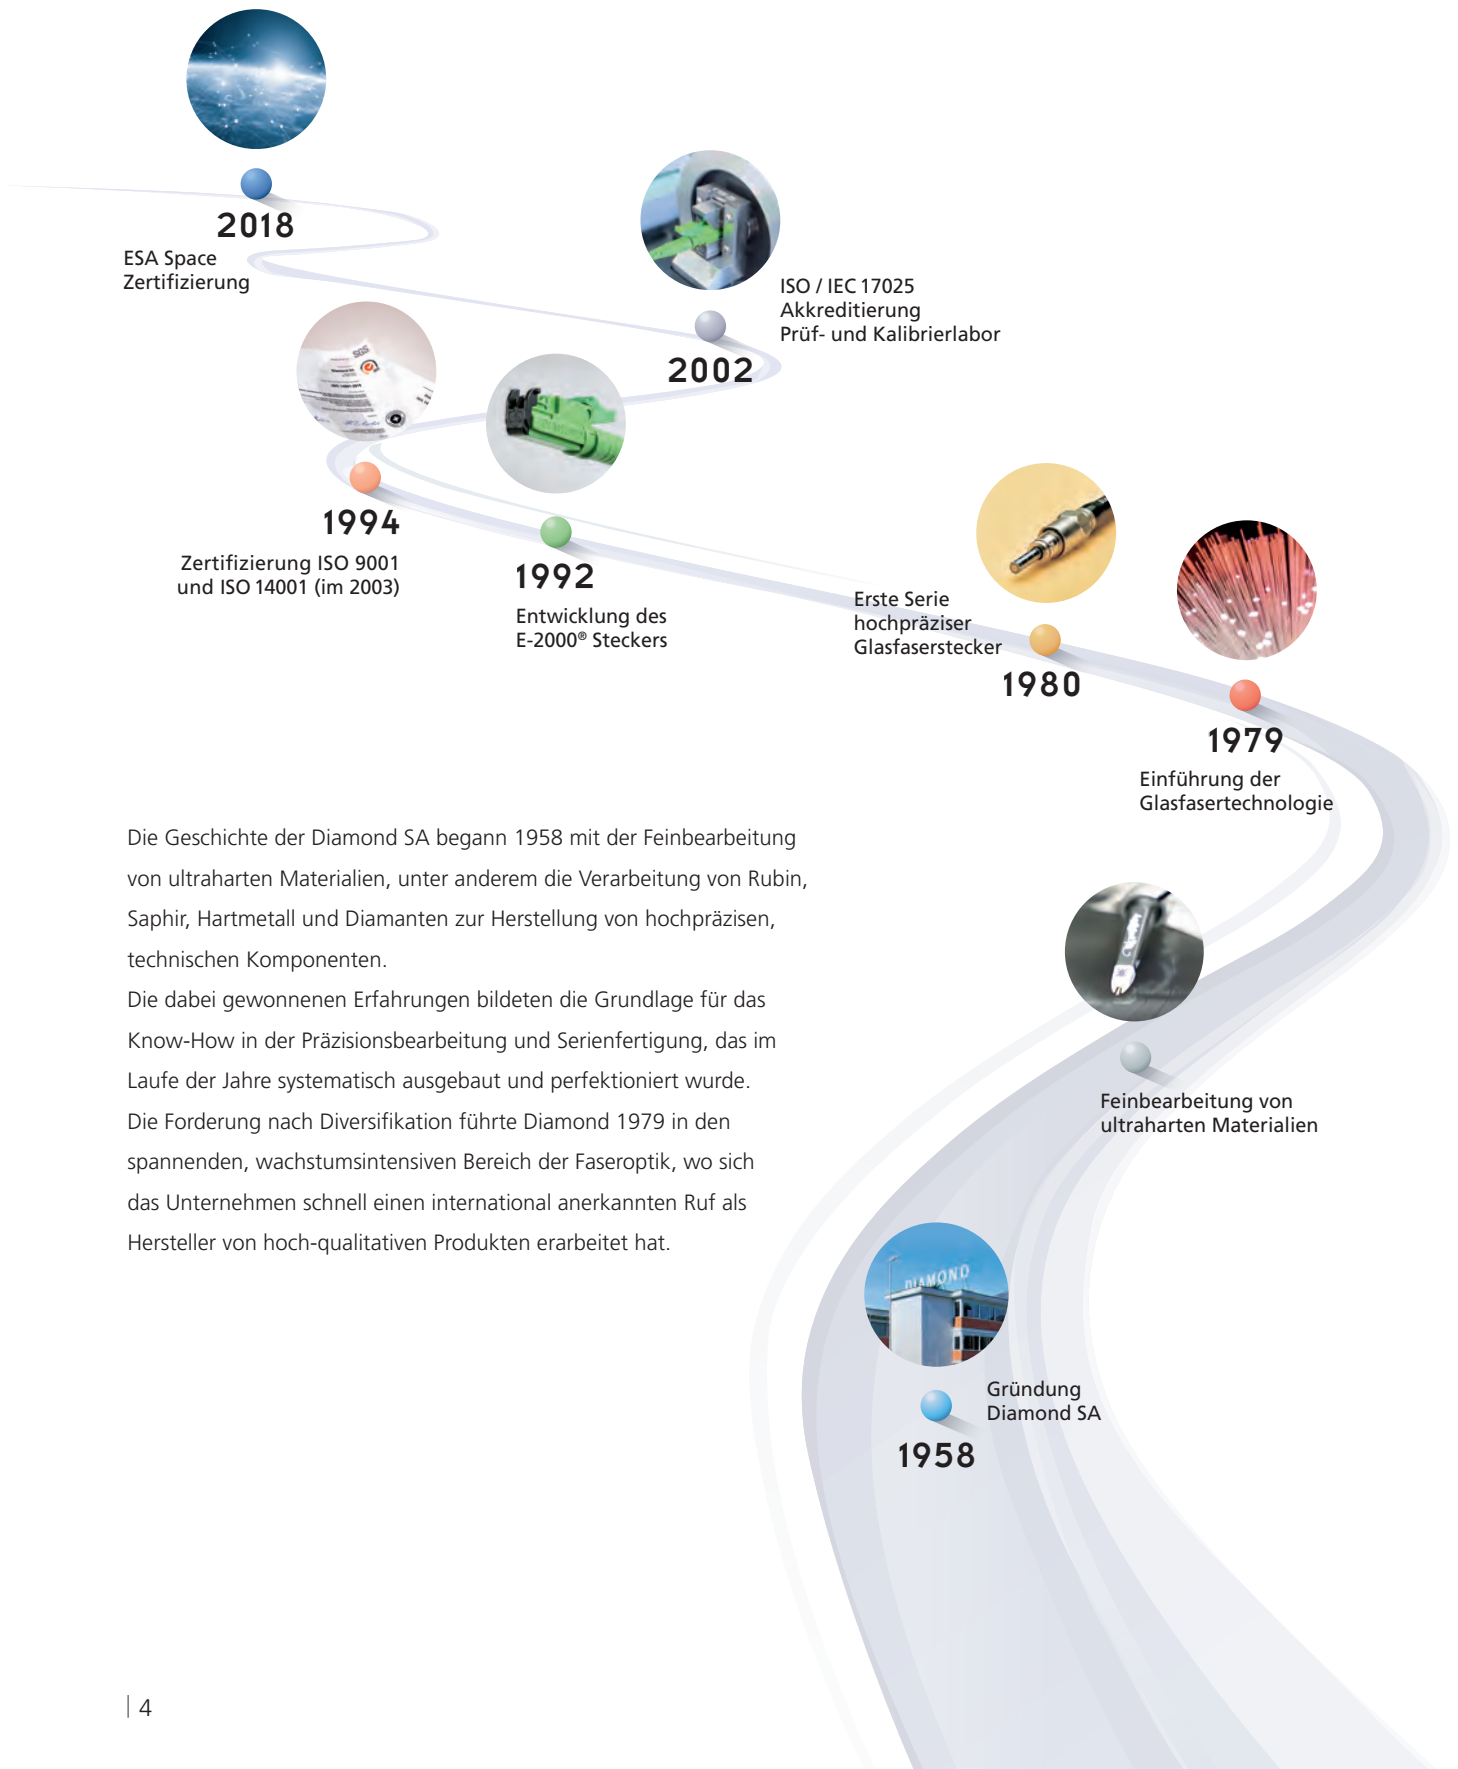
2018
ESA Space Zertifizierung

ISO / IEC 17025 Akkreditierung Prüf- und Kalibrierlabor

2002

1994
Zertifizierung ISO 9001 und ISO 14001 (im 2003)

1992
Entwicklung des E-2000® Steckers

Erste Serie hochpräziser Glasfaserstecker
1980

1979
Einführung der Glasfasertechnologie

Die Geschichte der Diamond SA begann 1958 mit der Feinbearbeitung von ultraharten Materialien, unter anderem die Verarbeitung von Rubin, Saphir, Hartmetall und Diamanten zur Herstellung von hochpräzisen, technischen Komponenten.
Die dabei gewonnenen Erfahrungen bildeten die Grundlage für das Know-How in der Präzisionsbearbeitung und Serienfertigung, das im Laufe der Jahre systematisch ausgebaut und perfektioniert wurde.
Die Forderung nach Diversifikation führte Diamond 1979 in den spannenden, wachstumsintensiven Bereich der Faseroptik, wo sich das Unternehmen schnell einen international anerkannten Ruf als Hersteller von hoch-qualitativen Produkten erarbeitet hat.

Feinbearbeitung von ultraharten Materialien

DIAMOND

Gründung Diamond SA
1958

| 4